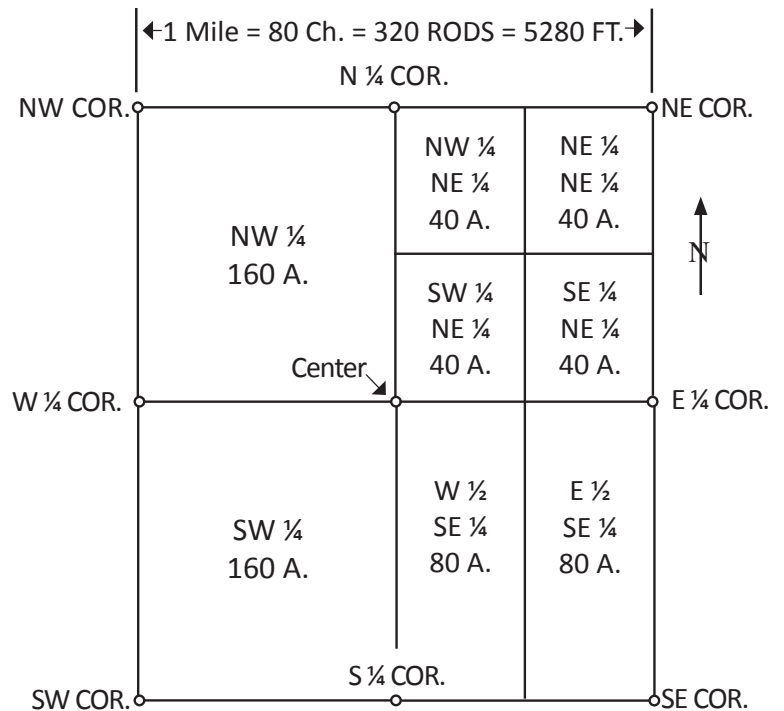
1 Mile = 80 Ch. = 320 RODS = 5280 FT.

N ¼ COR.

NW COR.

NE COR.

NW ¼
NE ¼
40 A.

NE ¼
NE ¼
40 A.

NW ¼
160 A.

N

SW ¼
NE ¼
40 A.

SE ¼
NE ¼
40 A.

Center

W ¼ COR.

E ¼ COR.

W ½
SE ¼
80 A.

E ½
SE ¼
80 A.

SW ¼
160 A.

S ¼ COR.

SW COR.

SE COR.